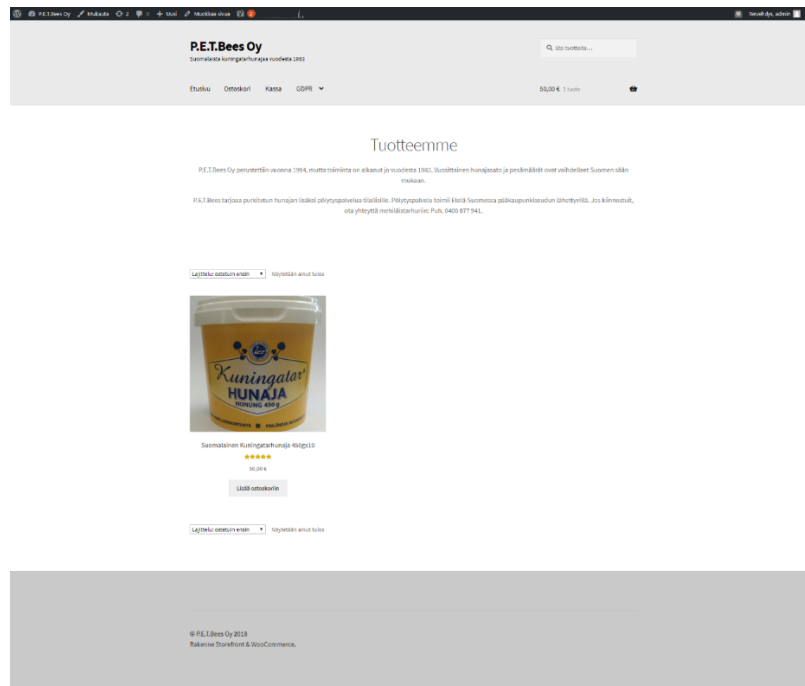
P.E.T.Bees Oy  Mukauta  2  0  + Uusi  Muokkaa sivua  2

Terve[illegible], admin

P.E.T.Bees Oy
Suomalaista kuningatarhunajaa vuodesta 1993

Hae tuotteita...

Etusivu  Ostoskori  Kassa  GDPR

50,00 € 1 tuote

Tuotteemme

P.E.T.Bees Oy perustettiin vuonna 1994, mutta toiminta on alkanut jo vuodesta 1993. Suosittainen hunajasato ja pesämäärät ovat vaihdelleet Suomen sään mukaan.

P.E.T.Bees tarjoaa puristetun hunajan lisäksi pölytyspalvelua tiloille. Pölytyspalvelu toimii lähinnä Suomessa pääkaupunkiseudun lähettyvillä. Jos kiinnostuit, ota yhteyttä mehiläistarhuriin: Puh. 0400 677 941.

Lajittelu: ostetuin ensin  Näytetään ainut tulos

Kuningatar HUNAJA HONUNG 450 g

Suomalainen Kuningatarhunaja 450gx10
30,00 €
Lisää ostoskoriin

Lajittelu: ostetuin ensin  Näytetään ainut tulos

© P.E.T.Bees Oy 2018
Rakenne Storefront & WooCommerce.